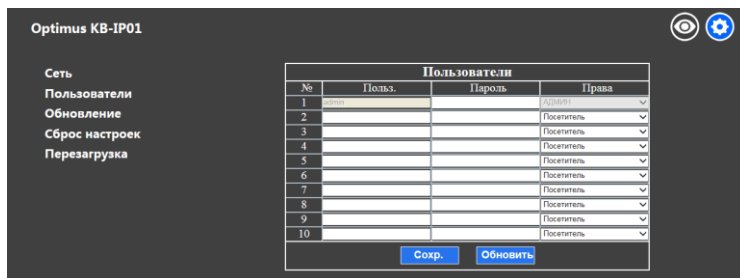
Optimus KB-IP01

Сеть
Пользователи
Обновление
Сброс настроек
Перезагрузка

Пользователи

| № | Польз. | Пароль | Права |
|---|---|---|---|
| 1 | admin | | АДМИН |
| 2 | | | Посетитель |
| 3 | | | Посетитель |
| 4 | | | Посетитель |
| 5 | | | Посетитель |
| 6 | | | Посетитель |
| 7 | | | Посетитель |
| 8 | | | Посетитель |
| 9 | | | Посетитель |
| 10 | | | Посетитель |

Сохр. Обновить